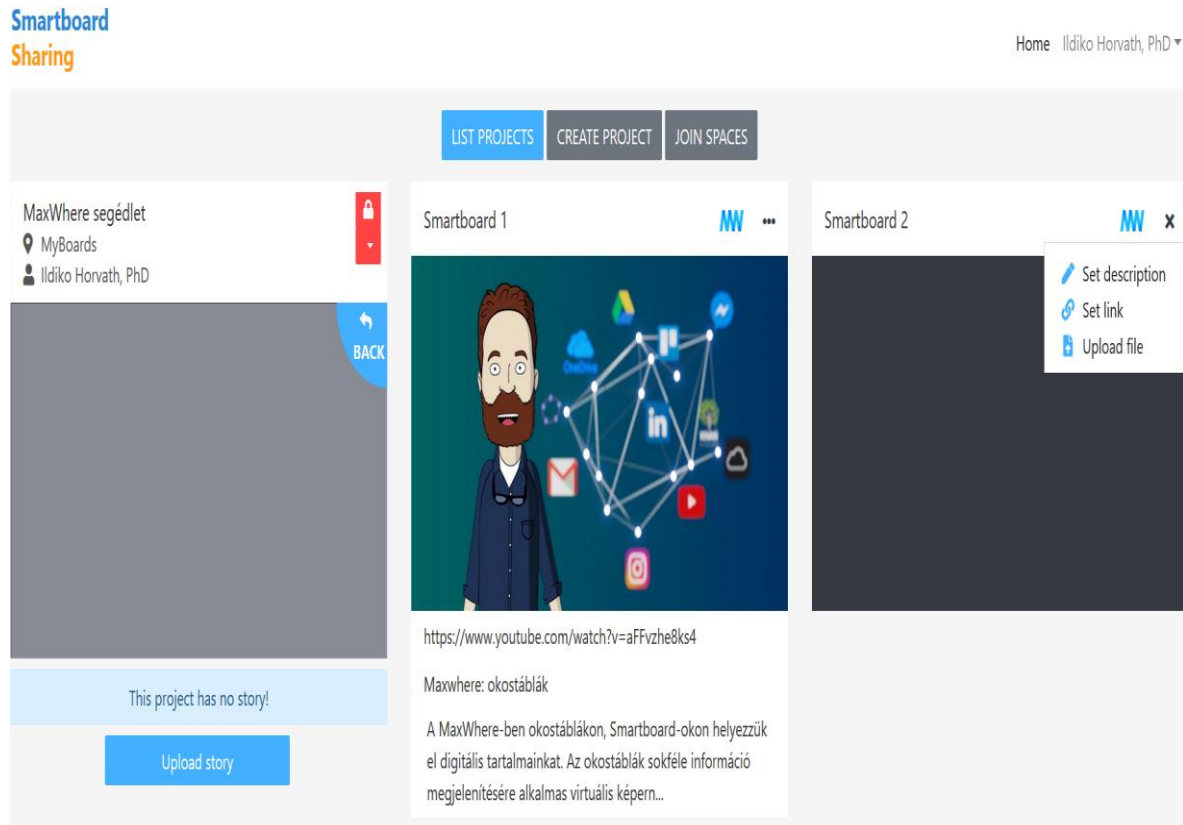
Smartboard
Sharing

Home Ildiko Horvath, PhD

LIST PROJECTS CREATE PROJECT JOIN SPACES

MaxWhere segédlet
MyBoards
Ildiko Horvath, PhD

BACK

This project has no story!

Upload story

Smartboard 1 MW

OneDrive

in

https://www.youtube.com/watch?v=aFFvzhe8ks4

Maxwhere: okostáblák

A MaxWhere-ben okostáblákon, Smartboard-okon helyezzük el digitális tartalmainkat. Az okostáblák sokféle információ megjelenítésére alkalmas virtuális képern...

Smartboard 2 MW x

Set description
Set link
Upload file